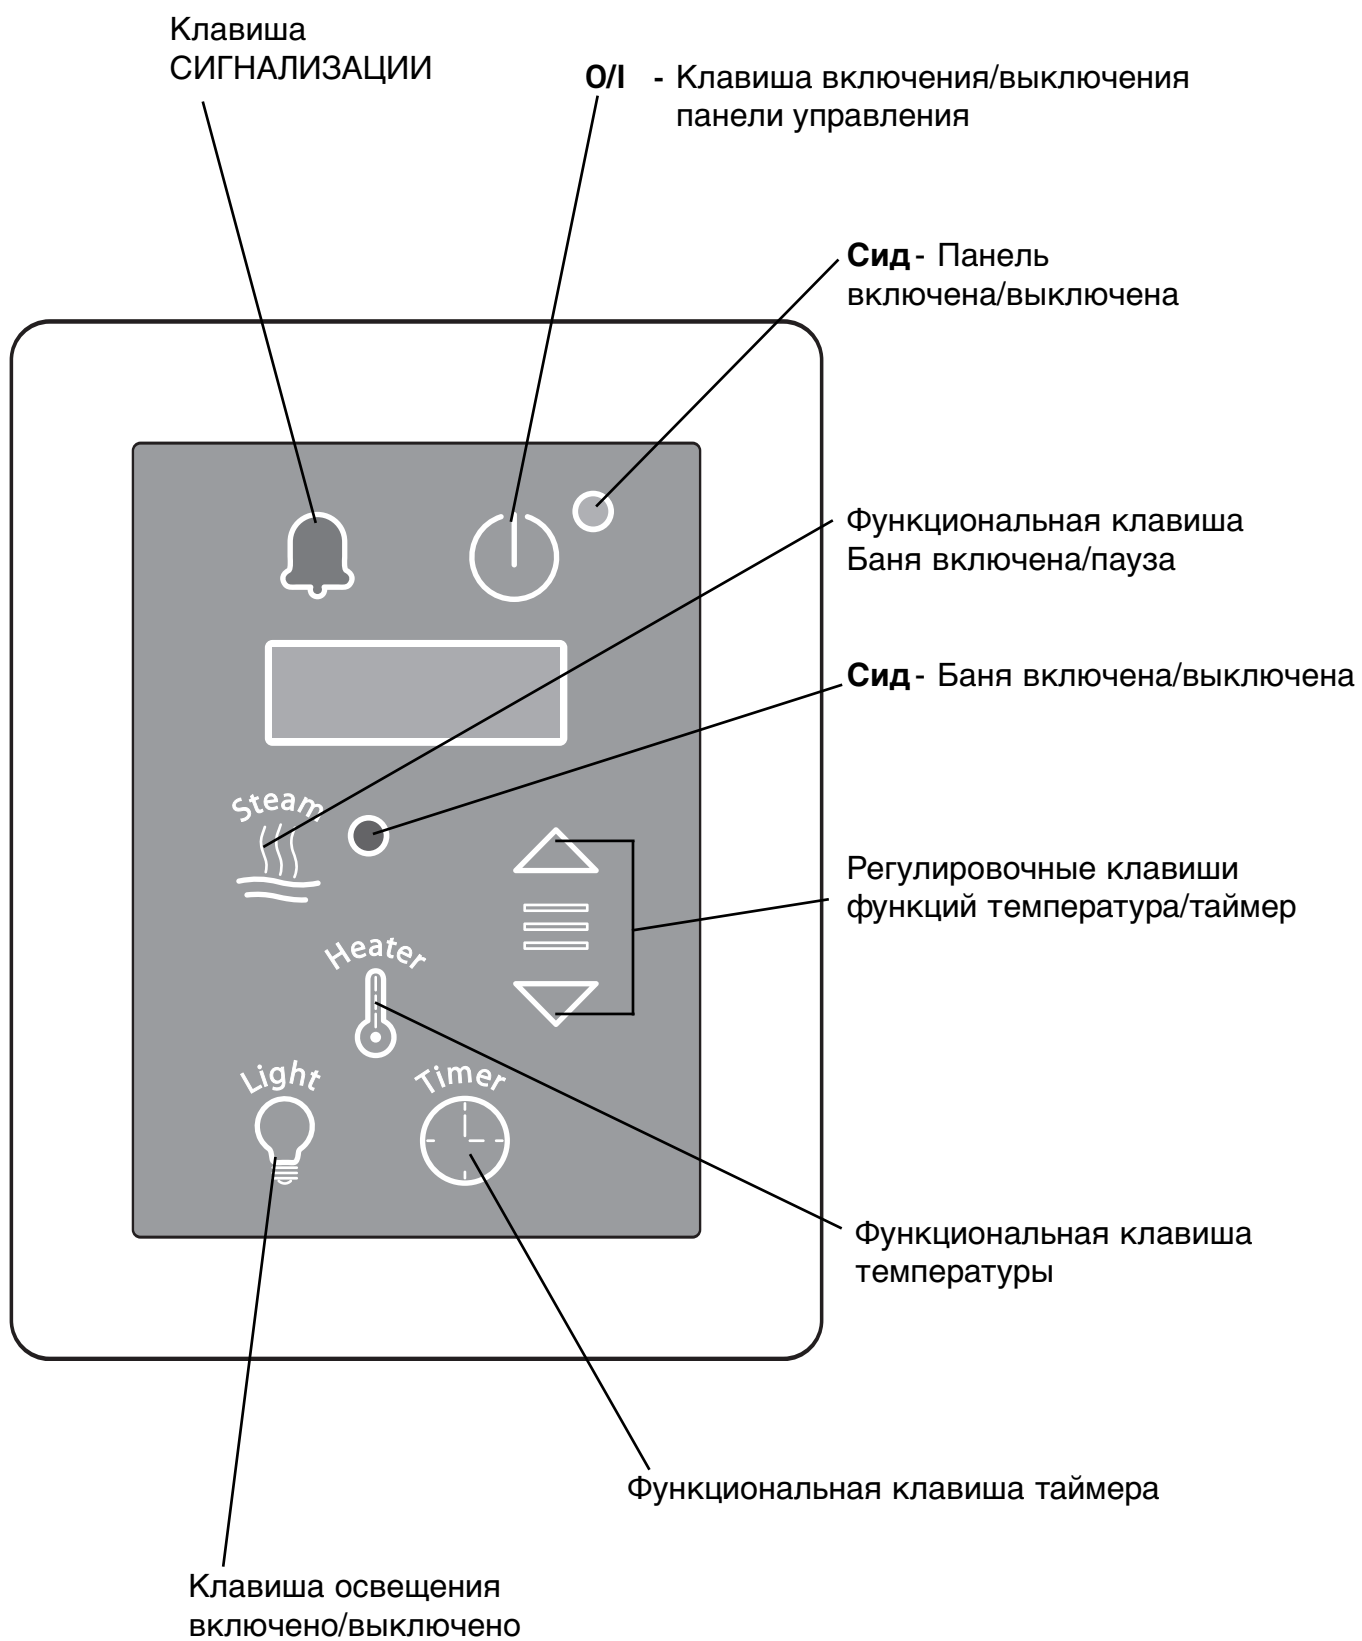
Клавиша СИГНАЛИЗАЦИИ

**O/I** - Клавиша включения/выключения панели управления

**Сид** - Панель включена/выключена

Функциональная клавиша Баня включена/пауза

**Сид** - Баня включена/выключена

Регулировочные клавиши функций температура/таймер

Steam

Heater

Light

Timer

Функциональная клавиша температуры

Функциональная клавиша таймера

Клавиша освещения включено/выключено